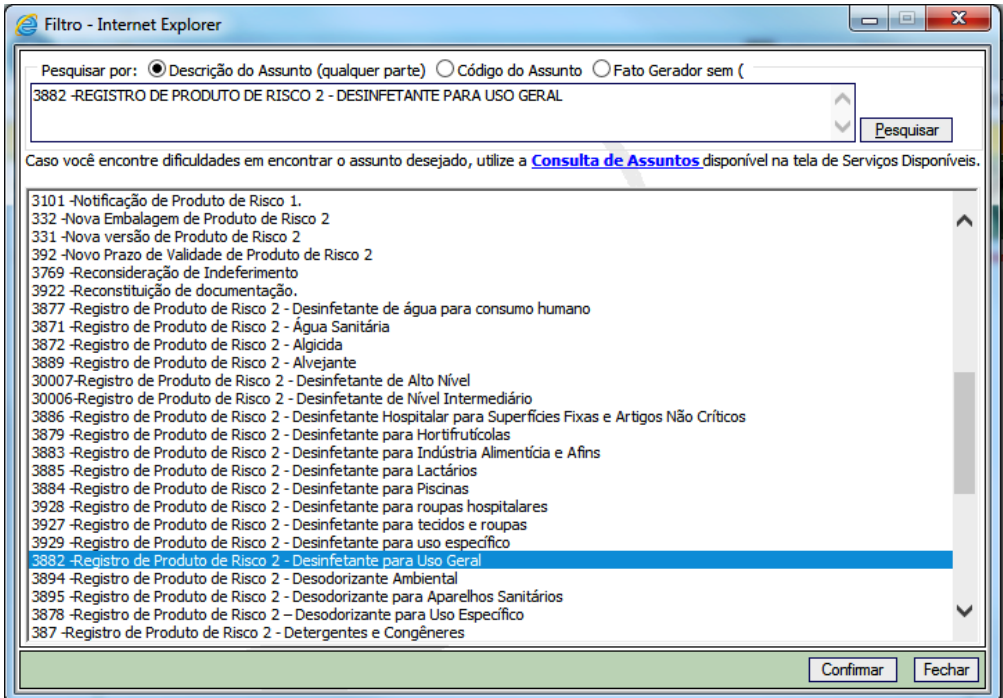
Filtro - Internet Explorer

Pesquisar por: Descrição do Assunto (qualquer parte) Código do Assunto Fato Gerador sem (

3882 -REGISTRO DE PRODUTO DE RISCO 2 - DESINFETANTE PARA USO GERAL

Pesquisar

Caso você encontre dificuldades em encontrar o assunto desejado, utilize a Consulta de Assuntos disponível na tela de Serviços Disponíveis.

3101 -Notificação de Produto de Risco 1.
332 -Nova Embalagem de Produto de Risco 2
331 -Nova versão de Produto de Risco 2
392 -Novo Prazo de Validade de Produto de Risco 2
3769 -Reconsideração de Indeferimento
3922 -Reconstituição de documentação.
3877 -Registro de Produto de Risco 2 - Desinfetante de água para consumo humano
3871 -Registro de Produto de Risco 2 - Água Sanitária
3872 -Registro de Produto de Risco 2 - Algicida
3889 -Registro de Produto de Risco 2 - Alvejante
30007-Registro de Produto de Risco 2 - Desinfetante de Alto Nível
30006-Registro de Produto de Risco 2 - Desinfetante de Nível Intermediário
3886 -Registro de Produto de Risco 2 - Desinfetante Hospitalar para Superfícies Fixas e Artigos Não Críticos
3879 -Registro de Produto de Risco 2 - Desinfetante para Hortifrutícolas
3883 -Registro de Produto de Risco 2 - Desinfetante para Indústria Alimentícia e Afins
3885 -Registro de Produto de Risco 2 - Desinfetante para Lactários
3884 -Registro de Produto de Risco 2 - Desinfetante para Piscinas
3928 -Registro de Produto de Risco 2 - Desinfetante para roupas hospitalares
3927 -Registro de Produto de Risco 2 - Desinfetante para tecidos e roupas
3929 -Registro de Produto de Risco 2 - Desinfetante para uso específico
3882 -Registro de Produto de Risco 2 - Desinfetante para Uso Geral
3894 -Registro de Produto de Risco 2 - Desodorizante Ambiental
3895 -Registro de Produto de Risco 2 - Desodorizante para Aparelhos Sanitários
3878 -Registro de Produto de Risco 2 – Desodorizante para Uso Específico
387 -Registro de Produto de Risco 2 - Detergentes e Congêneres

Confirmar Fechar